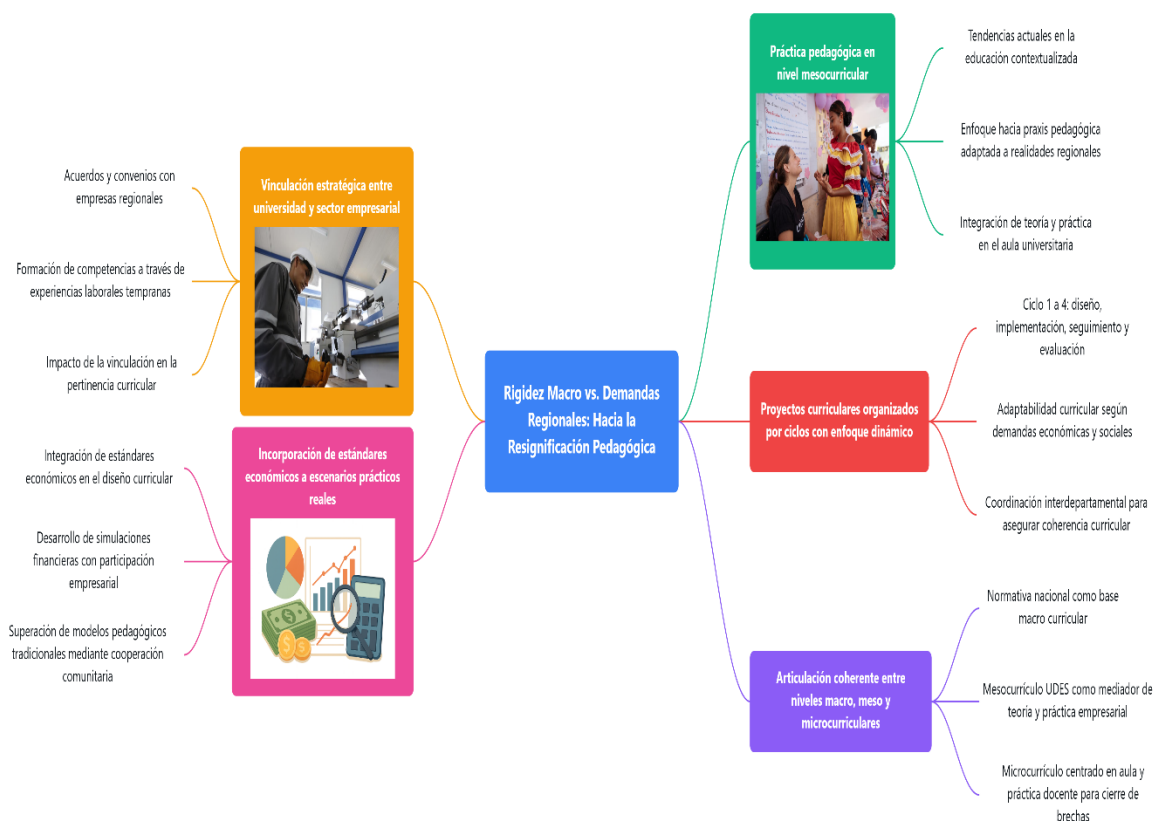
Rigidez Macro vs. Demandas Regionales: Hacia la Resignificación Pedagógica

Vinculación estratégica entre universidad y sector empresarial

Acuerdos y convenios con empresas regionales

Formación de competencias a través de experiencias laborales tempranas

Impacto de la vinculación en la pertinencia curricular

Incorporación de estándares económicos a escenarios prácticos reales

Integración de estándares económicos en el diseño curricular

Desarrollo de simulaciones financieras con participación empresarial

Superación de modelos pedagógicos tradicionales mediante cooperación comunitaria

Práctica pedagógica en nivel mesocurricular

Tendencias actuales en la educación contextualizada

Enfoque hacia praxis pedagógica adaptada a realidades regionales

Integración de teoría y práctica en el aula universitaria

Proyectos curriculares organizados por ciclos con enfoque dinámico

Ciclo 1 a 4: diseño, implementación, seguimiento y evaluación

Adaptabilidad curricular según demandas económicas y sociales

Coordinación interdepartamental para asegurar coherencia curricular

Articulación coherente entre niveles macro, meso y microcurriculares

Normativa nacional como base macro curricular

Mesocurrículo UDES como mediador de teoría y práctica empresarial

Microcurrículo centrado en aula y práctica docente para cierre de brechas